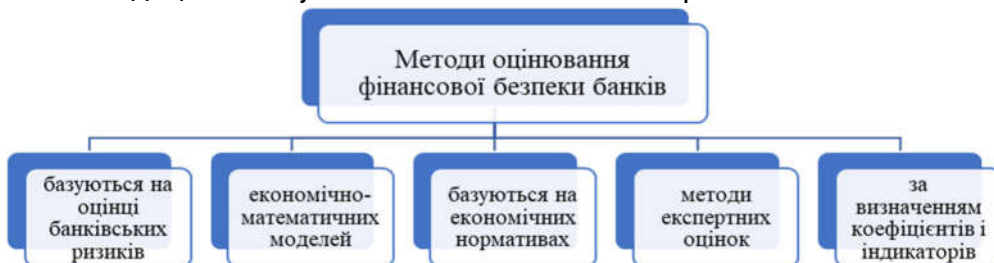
Методи оцінювання фінансової безпеки банків

базуються на оцінці банківських ризиків

економічно-математичних моделей

базуються на економічних нормативах

методи експертних оцінок

за визначенням коефіцієнтів і індикаторів